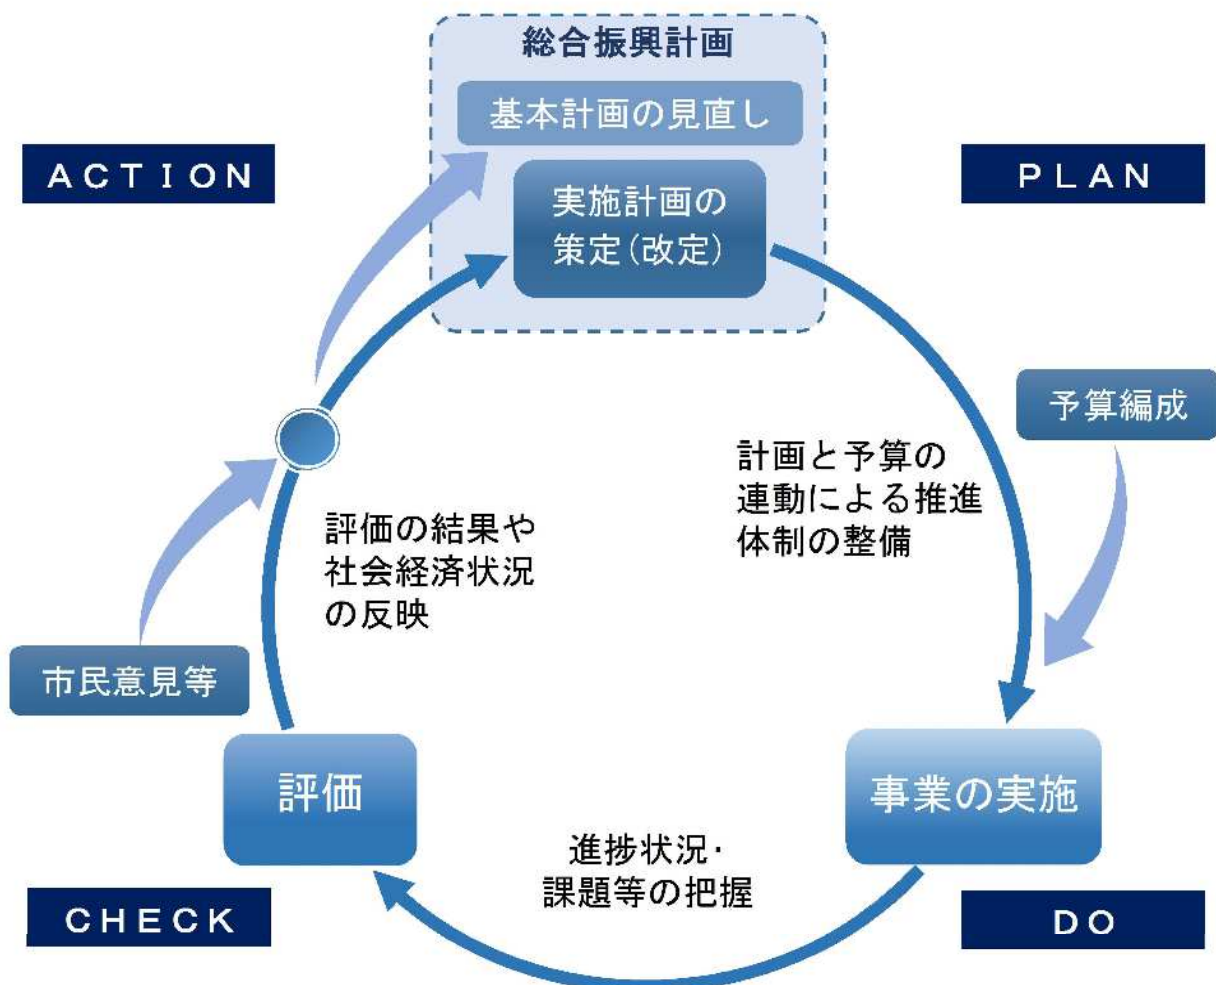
総合振興計画

基本計画の見直し

実施計画の策定（改定）

ACTION

PLAN

予算編成

計画と予算の連動による推進体制の整備

評価の結果や社会経済状況の反映

市民意見等

評価

事業の実施

進捗状況・課題等の把握

CHECK

DO